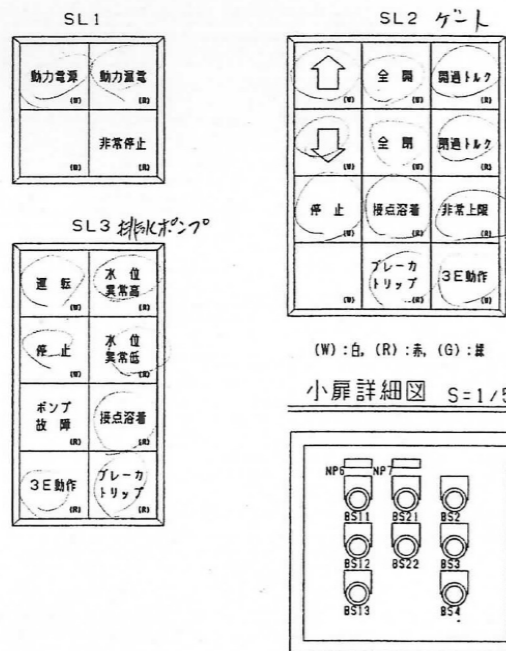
SL1

| 動力電源 (W) | 動力漏電 (R) |
|---|---|
| (W) | 非常停止 (R) |

SL3 排水ポンプ

| 運転 (W) | 水位 異常高 (R) |
|---|---|
| 停止 (W) | 水位 異常低 (R) |
| ポンプ 故障 (R) | 接点溶着 (R) |
| 3E動作 (R) | ブレーカ トリップ (R) |

SL2 ゲート

| ⇧ (W) | 全開 (W) | 開過トルク (R) |
|---|---|---|
| ⇩ (W) | 全閉 (W) | 閉過トルク (R) |
| 停止 (W) | 接点溶着 (R) | 非常上限 (R) |
| (W) | ブレーカ トリップ (R) | 3E動作 (R) |

(W):白, (R):赤, (G):緑

小扉詳細図 S=1/5

NP6 NP7
BS11 BS21 BS2
BS12 BS22 BS3
BS13 BS4